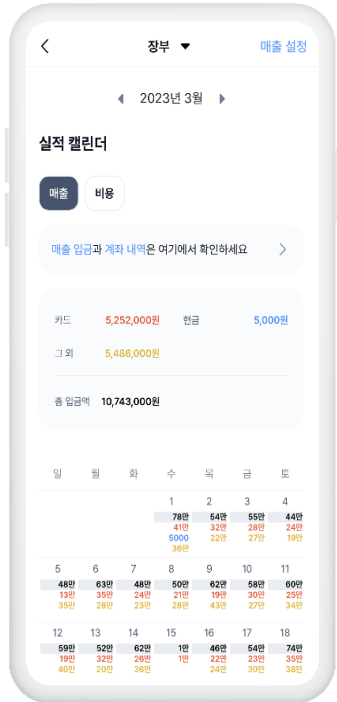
장부

매출 설정

2023년 3월

실적 캘린더

매출

비용

매출 입금과 계좌 내역은 여기에서 확인하세요

카드 5,252,000원

현금 5,000원

그 외 5,486,000원

총 입금액 10,743,000원

| 일 | 월 | 화 | 수 | 목 | 금 | 토 |
|---|---|---|---|---|---|---|
| | | | 1 78만 41만 5000 36만 | 2 54만 32만 22만 | 3 55만 28만 27만 | 4 44만 24만 19만 |
| 5 48만 13만 35만 | 6 63만 35만 28만 | 7 48만 24만 23만 | 8 50만 21만 28만 | 9 62만 19만 43만 | 10 58만 30만 27만 | 11 60만 25만 34만 |
| 12 59만 19만 40만 | 13 52만 32만 20만 | 14 62만 26만 36만 | 15 1만 1만 | 16 46만 22만 24만 | 17 54만 23만 30만 | 18 74만 35만 38만 |